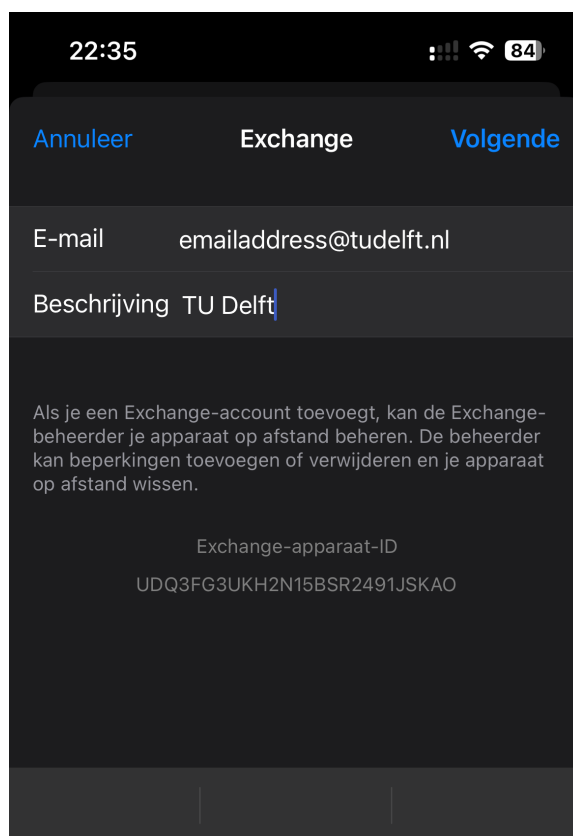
22:35

84

Annuleer Exchange Volgende

E-mail emailaddress@tudelft.nl

Beschrijving TU Delft

Als je een Exchange-account toevoegt, kan de Exchange-beheerder je apparaat op afstand beheren. De beheerder kan beperkingen toevoegen of verwijderen en je apparaat op afstand wissen.

Exchange-apparaat-ID

UDQ3FG3UKH2N15BSR2491JSKAO